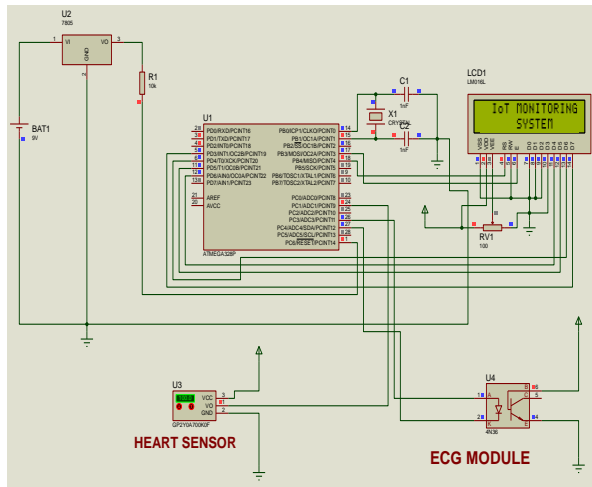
U2
7805
VI
VO
GND
1
3
R1
10k
BAT1
9V
C1
1nF
X1
CRYSTAL
C2
1nF
LCD1
LM016L
IoT MONITORING
SYSTEM
VSS
VDD
VEE
RS
RW
E
D0
D1
D2
D3
D4
D5
D6
D7
U1
PD0/RXD/PCINT16
PD1/TXD/PCINT17
PD2/INT0/PCINT18
PD3/INT1/OC2B/PCINT19
PD4/T0/XCK/PCINT20
PD5/T1/OC0B/PCINT21
PD6/AIN0/OC0A/PCINT22
PD7/AIN1/PCINT23
AREF
AVCC
ATMEGA328P
PB0/ICP1/CLKO/PCINT0
PB1/OC1A/PCINT1
PB2/SS/OC1B/PCINT2
PB3/MOSI/OC2A/PCINT3
PB4/MISO/PCINT4
PB5/SCK/PCINT5
PB6/TOSC1/XTAL1/PCINT6
PB7/TOSC2/XTAL2/PCINT7
PC0/ADC0/PCINT8
PC1/ADC1/PCINT9
PC2/ADC2/PCINT10
PC3/ADC3/PCINT11
PC4/ADC4/SDA/PCINT12
PC5/ADC5/SCL/PCINT13
PC6/RESET/PCINT14
2
3
4
5
6
11
12
13
21
20
14
15
16
17
18
19
9
10
23
24
25
26
27
28
1
RV1
100
U3
VCC
VO
GND
GP2Y0A700K0F
HEART SENSOR
U4
4N36
1
2
6
5
4
ECG MODULE